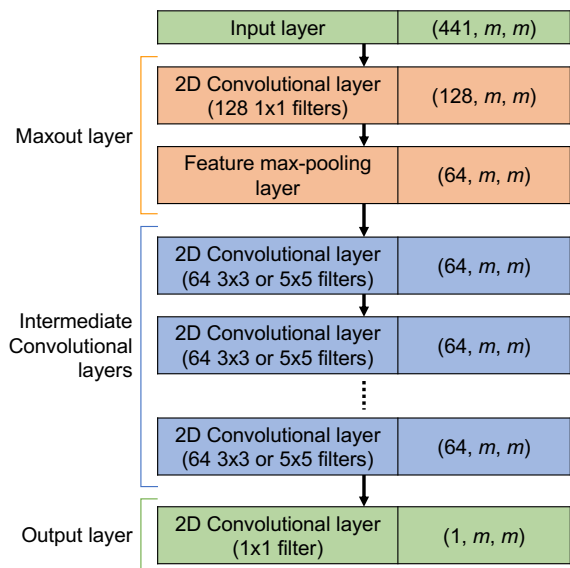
Input layer | (441, *m*, *m*)

Maxout layer

2D Convolutional layer (128 1x1 filters) | (128, *m*, *m*)

Feature max-pooling layer | (64, *m*, *m*)

Intermediate Convolutional layers

2D Convolutional layer (64 3x3 or 5x5 filters) | (64, *m*, *m*)

2D Convolutional layer (64 3x3 or 5x5 filters) | (64, *m*, *m*)

2D Convolutional layer (64 3x3 or 5x5 filters) | (64, *m*, *m*)

Output layer

2D Convolutional layer (1x1 filter) | (1, *m*, *m*)